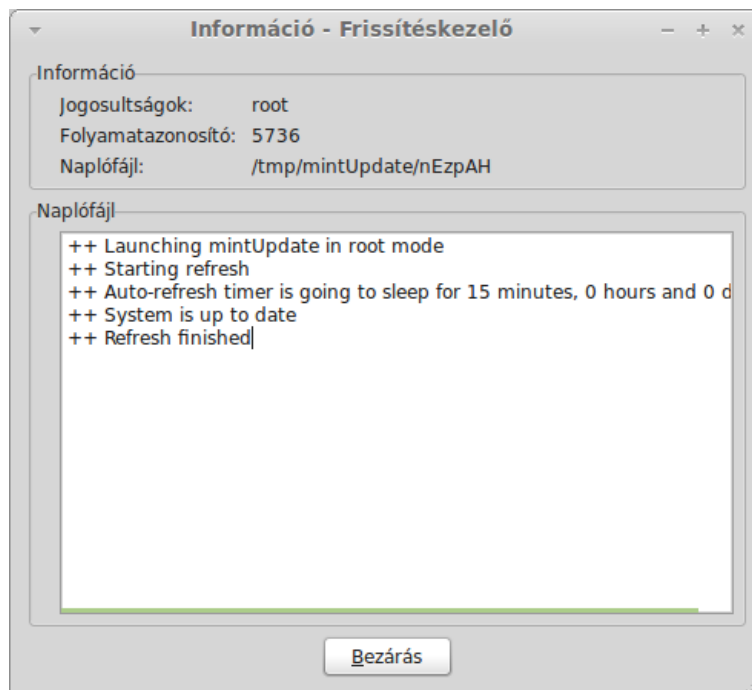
Információ - Frissítéskezelő

Információ

Jogosultságok: root

Folyamatazonosító: 5736

Naplófájl: /tmp/mintUpdate/nEzpAH

Naplófájl

++ Launching mintUpdate in root mode
++ Starting refresh
++ Auto-refresh timer is going to sleep for 15 minutes, 0 hours and 0 d
++ System is up to date
++ Refresh finished

Bezárás